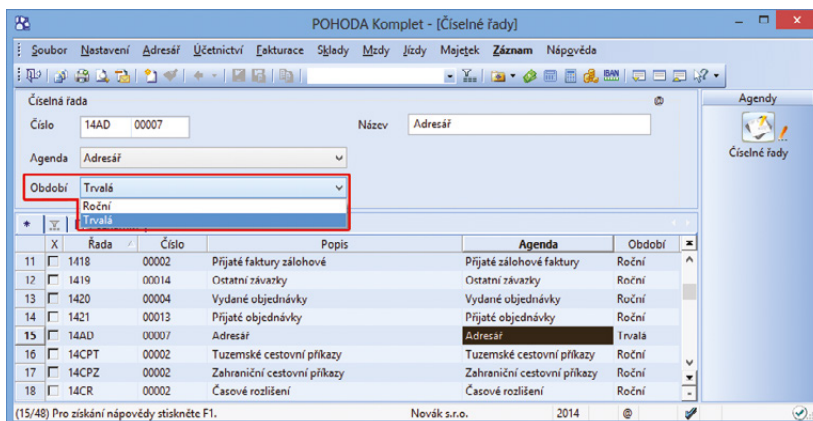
POHODA Komplet - [Číselné řady]

Soubor Nastavení Adresář Účetnictví Fakturace Sklady Mzdy Jízdy Majetek Záznam Nápověda

Číselná řada

Číslo 14AD 00007 Název Adresář

Agenda Adresář

Období Trvalá

Roční
Trvalá

Agendy

Číselné řady

| | X | Řada | Číslo | Popis | Agenda | Období |
|---|---|---|---|---|---|---|
| 11 | | 1418 | 00002 | Přijaté faktury zálohové | Přijaté zálohové faktury | Roční |
| 12 | | 1419 | 00014 | Ostatní závazky | Ostatní závazky | Roční |
| 13 | | 1420 | 00004 | Vydané objednávky | Vydané objednávky | Roční |
| 14 | | 1421 | 00013 | Přijaté objednávky | Přijaté objednávky | Roční |
| 15 | | 14AD | 00007 | Adresář | Adresář | Trvalá |
| 16 | | 14CPT | 00002 | Tuzemské cestovní příkazy | Tuzemské cestovní příkazy | Roční |
| 17 | | 14CPZ | 00002 | Zahraniční cestovní příkazy | Zahraniční cestovní příkazy | Roční |
| 18 | | 14CR | 00002 | Časové rozlišení | Časové rozlišení | Roční |

(15/48) Pro získání nápovědy stiskněte F1. Novák s.r.o. 2014